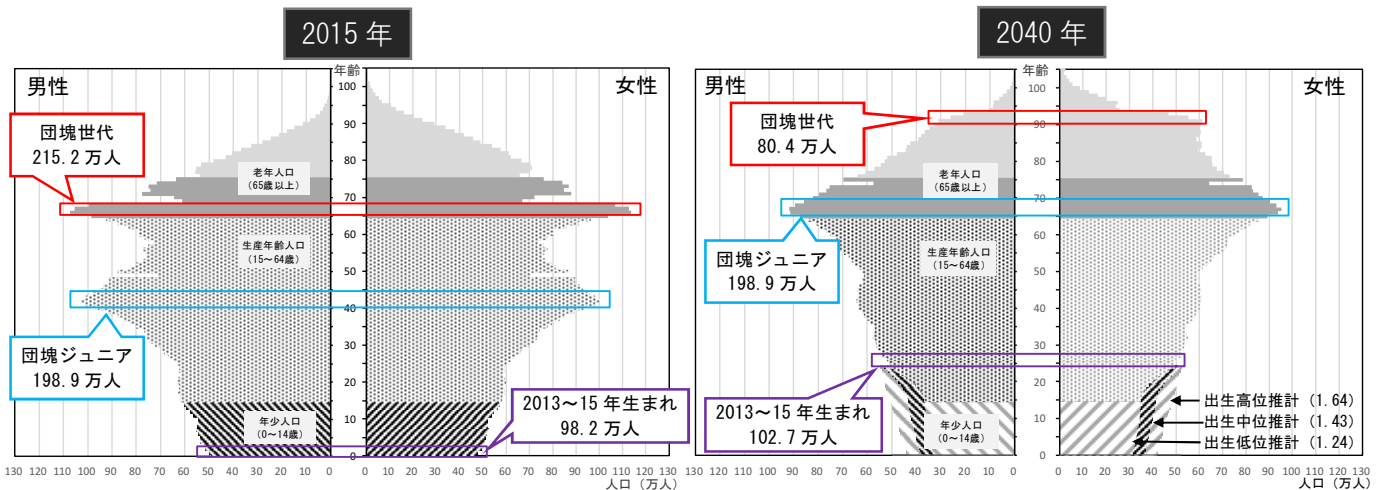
2015 年

男性

女性

年齢

100
90
80
70
60
50
40
30
20
10
0

団塊世代
215.2 万人

老年人口
（65歳以上）

生産年齢人口
（15～64歳）

団塊ジュニア
198.9 万人

年少人口
（0～14歳）

2013～15 年生まれ
98.2 万人

130 120 110 100 90 80 70 60 50 40 30 20 10 0 0 10 20 30 40 50 60 70 80 90 100 110 120 130

2040 年

男性

女性

年齢

100
90
80
70
60
50
40
30
20
10
0

団塊世代
80.4 万人

老年人口
（65歳以上）

生産年齢人口
（15～64歳）

団塊ジュニア
198.9 万人

2013～15 年生まれ
102.7 万人

年少人口
（0～14歳）

出生高位推計 (1.64)
出生中位推計 (1.43)
出生低位推計 (1.24)

130 120 110 100 90 80 70 60 50 40 30 20 10 0 0 10 20 30 40 50 60 70 80 90 100 110 120 130

人口（万人）
人口（万人）